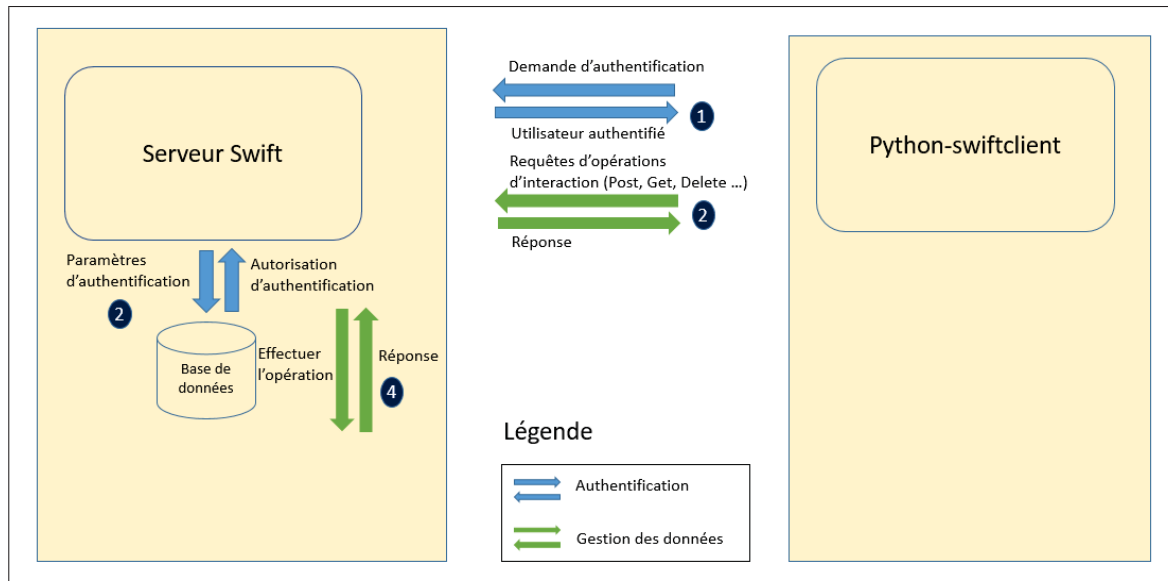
Serveur Swift

Paramètres d'authentification

2

Autorisation d'authentification

Base de données

Effectuer l'opération

Réponse

4

Demande d'authentification

1

Utilisateur authentifié

Requêtes d'opérations d'interaction (Post, Get, Delete …)

2

Réponse

Python-swiftclient

Légende

Authentification

Gestion des données